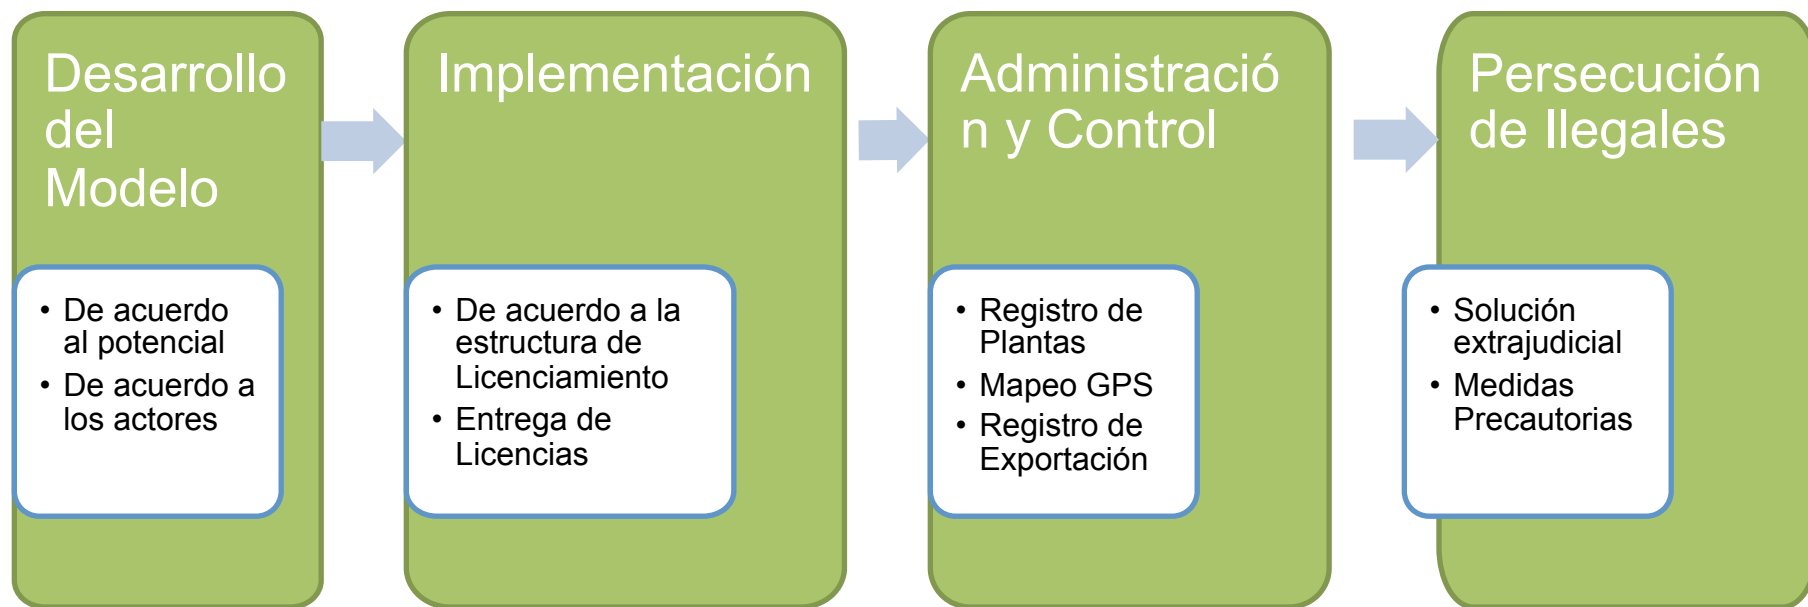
Desarrollo del Modelo

• De acuerdo al potencial
• De acuerdo a los actores

Implementación

• De acuerdo a la estructura de Licenciamiento
• Entrega de Licencias

Administració n y Control

• Registro de Plantas
• Mapeo GPS
• Registro de Exportación

Persecución de Ilegales

• Solución extrajudicial
• Medidas Precautorias